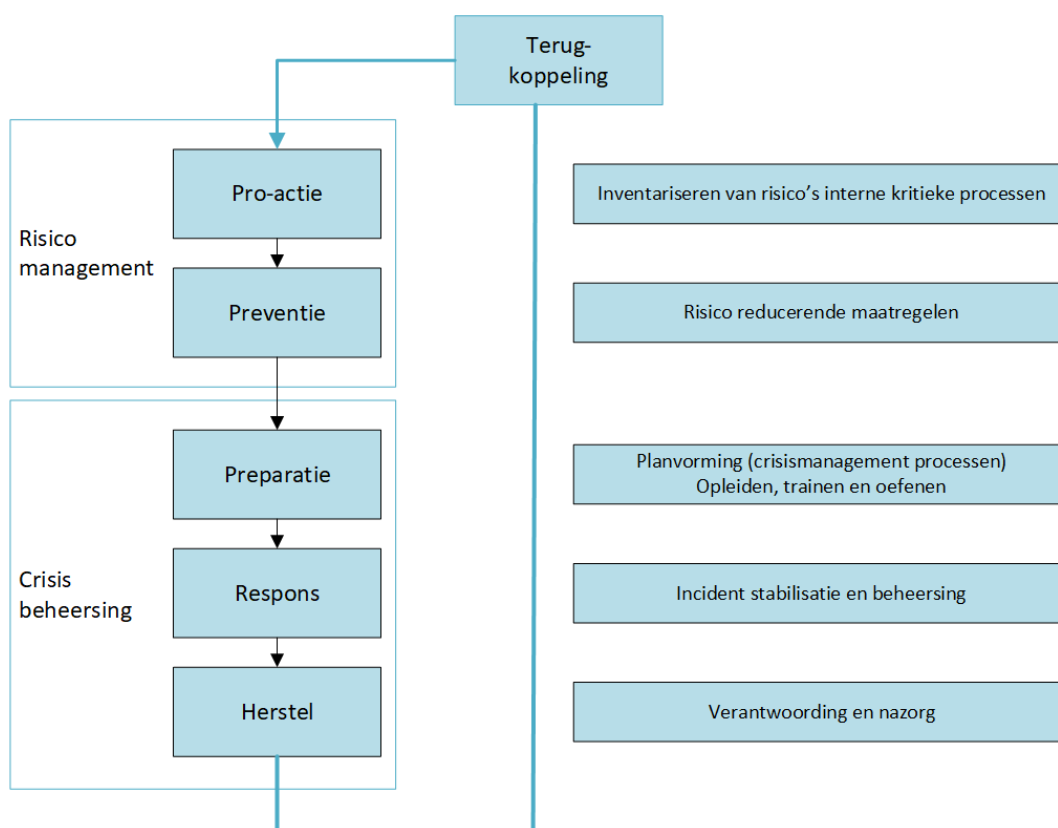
Terugkoppeling

Risico management

Pro-actie

Preventie

Crisis beheersing

Preparatie

Respons

Herstel

Inventariseren van risico's interne kritieke processen

Risico reducerende maatregelen

Planvorming (crisismanagement processen)
Opleiden, trainen en oefenen

Incident stabilisatie en beheersing

Verantwoording en nazorg